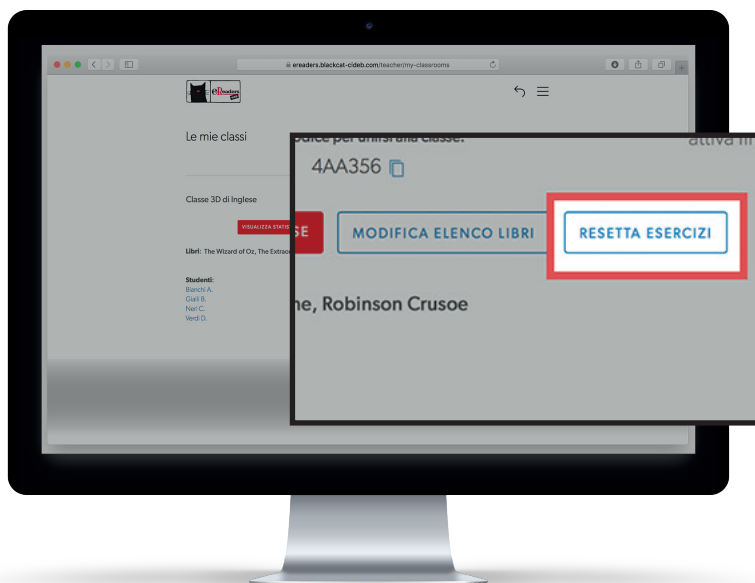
ereaders.blackcat-cideb.com/teacher/my-classrooms

eReaders

Le mie classi

Classe 3D di Inglese

VISUALIZZA STATIS

Libri: The Wizard of Oz, The Extrac

Studenti:
Bianchi A.
Gialli B.
Neri C.
Verdi D.

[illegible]dice per unirsi alla classe:

attiva fi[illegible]

4AA356

SE

MODIFICA ELENCO LIBRI

RESETTA ESERCIZI

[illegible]ne, Robinson Crusoe